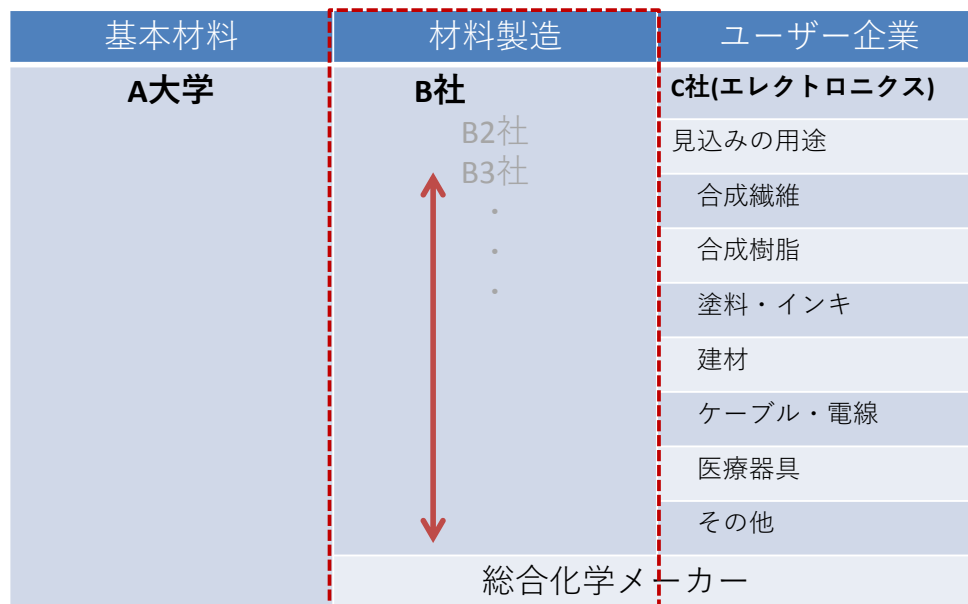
| 基本材料 | 材料製造 | ユーザー企業 |
|---|---|---|
| A大学 | B社 | C社(エレクトロニクス) |
| | B2社 B3社 ・ ・ ・ | 見込みの用途 |
| | | 合成繊維 |
| | | 合成樹脂 |
| | | 塗料・インキ |
| | | 建材 |
| | | ケーブル・電線 |
| | | 医療器具 |
| | | その他 |
| | 総合化学メーカー | |